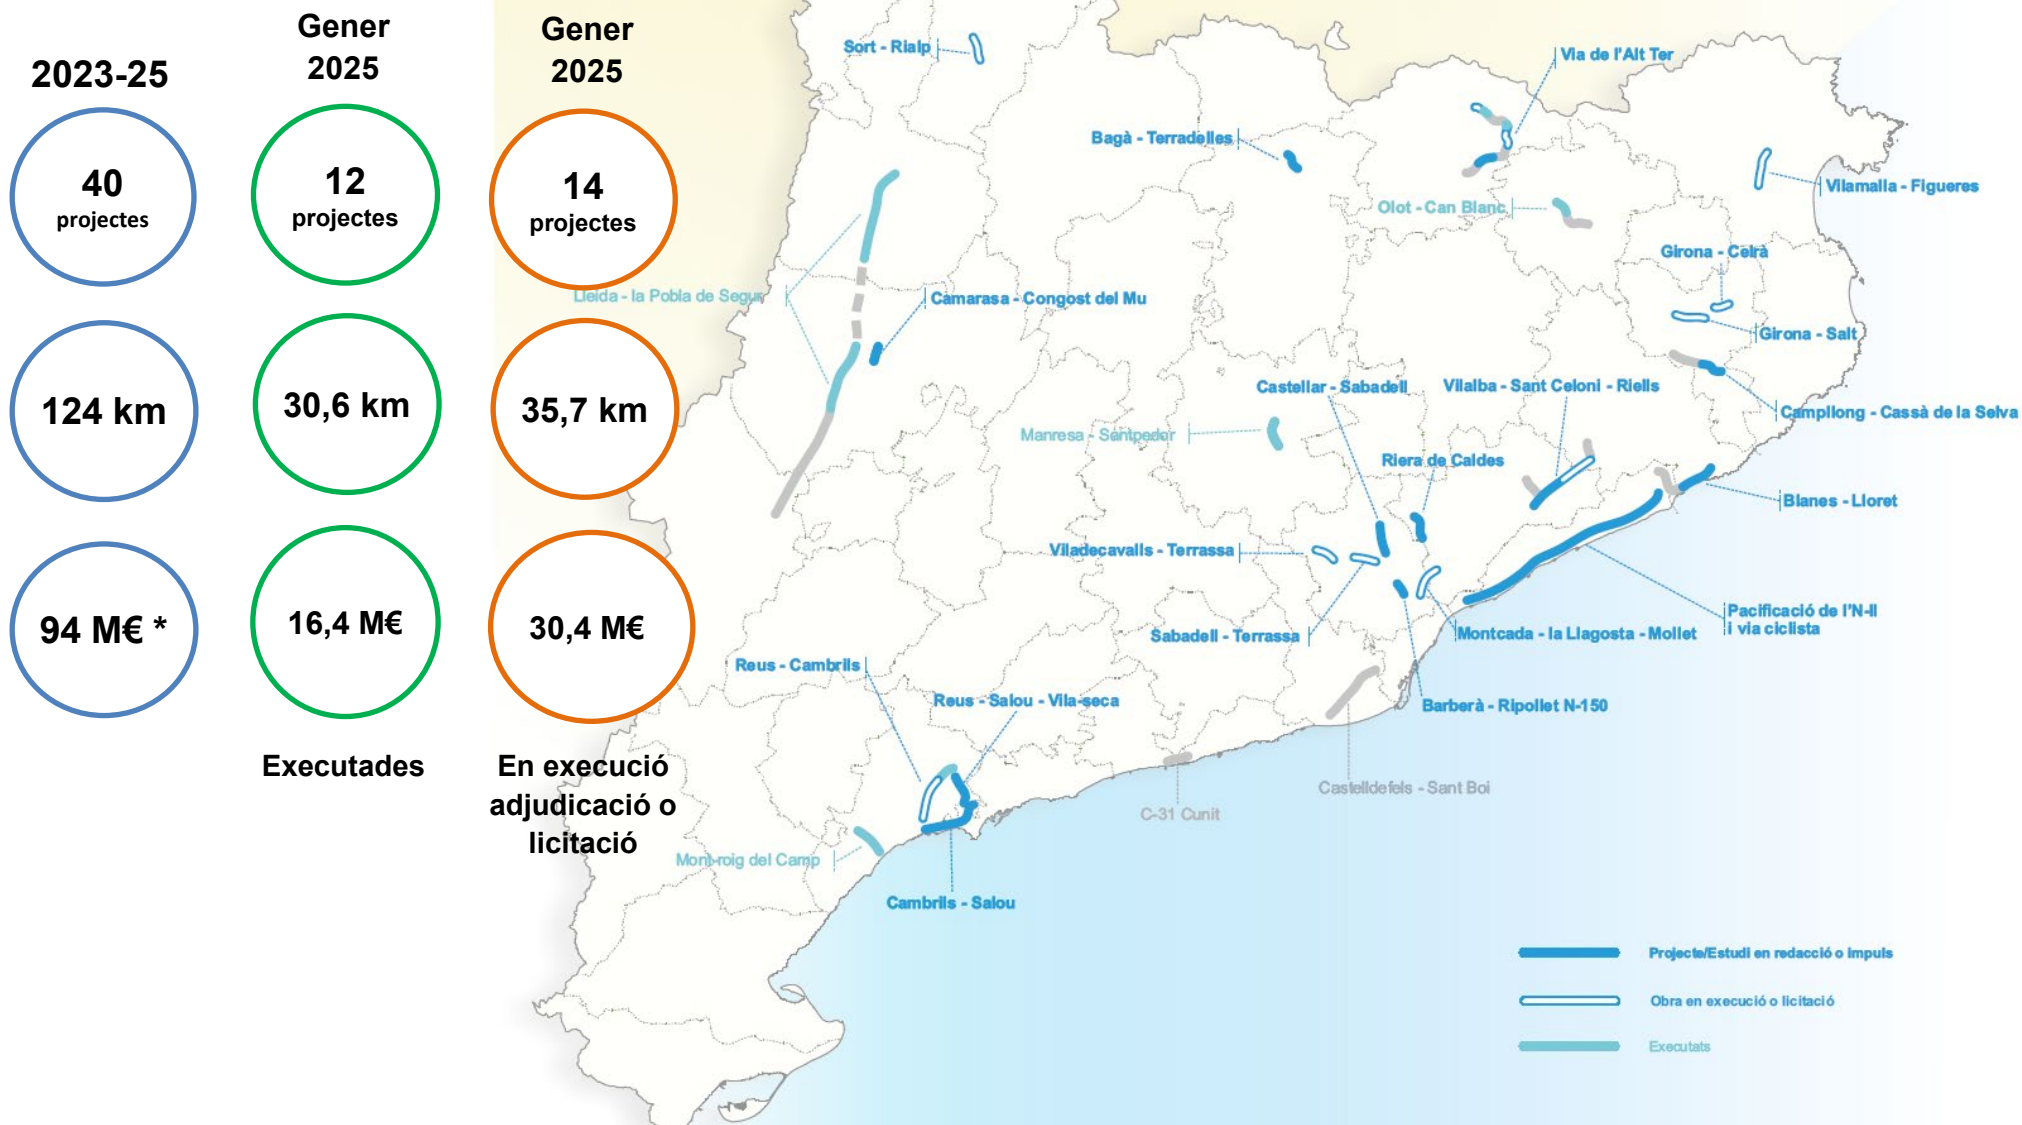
2023-25

40 projectes

124 km

94 M€ *

Gener 2025

12 projectes

30,6 km

16,4 M€

Executades

Gener 2025

14 projectes

35,7 km

30,4 M€

En execució adjudicació o licitació

Sort - Rialp

Via de l'Alt Ter

Bagà - Terradelles

Vilamalla - Figueres

Olot - Can Blanc

Girona - Celrà

Lleida - la Pobla de Segur

Camarasa - Congost del Mu

Girona - Salt

Castellar - Sabadell

Vilalba - Sant Celoni - Riells

Campllong - Cassà de la Selva

Manresa - Santpedor

Riera de Caldes

Blanes - Lloret

Viladecavalls - Terrassa

Pacificació de l'N-II i via ciclista

Sabadell - Terrassa

Montcada - la Llagosta - Mollet

Reus - Cambrils

Reus - Salou - Vila-seca

Barberà - Ripollet N-150

Castelldefels - Sant Boi

C-31 Cunit

Mont-roig del Camp

Cambrils - Salou

Projecte/Estudi en redacció o impuls

Obra en execució o licitació

Executats